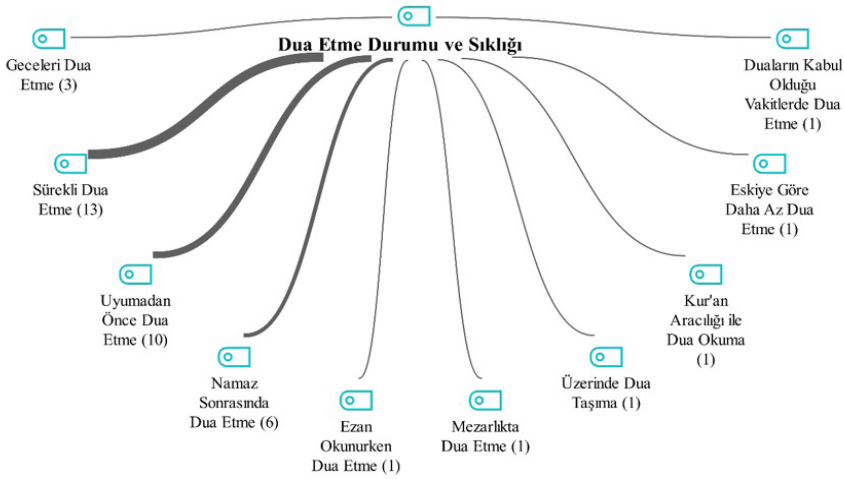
Dua Etme Durumu ve Sıklığı

Geceleri Dua Etme (3)

Duaların Kabul Olduğu Vakitlerde Dua Etme (1)

Sürekli Dua Etme (13)

Eskiye Göre Daha Az Dua Etme (1)

Uyumadan Önce Dua Etme (10)

Kur'an Aracılığı ile Dua Okuma (1)

Namaz Sonrasında Dua Etme (6)

Üzerinde Dua Taşıma (1)

Ezan Okunurken Dua Etme (1)

Mezarlıkta Dua Etme (1)